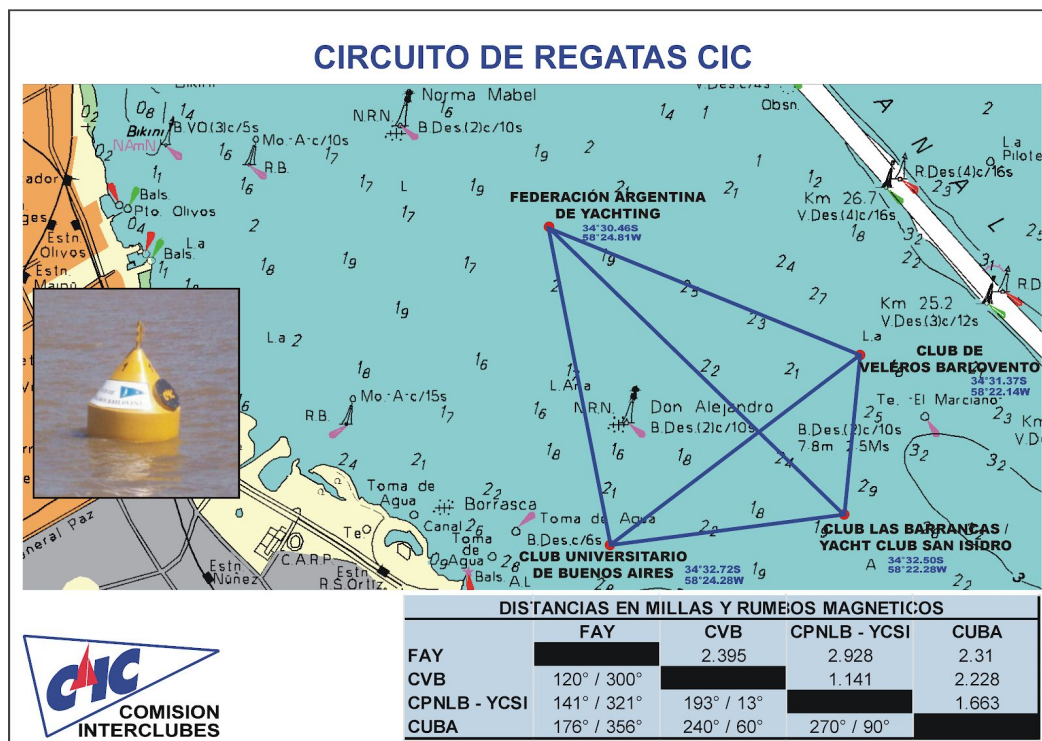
CIRCUITO DE REGATAS CIC

Norma Mabel
N.R.N.
B.Des.(2)c/10s
Bikini
B.VO(3)c/5s
NAmN
Mo.-A-c/10s
R.B.
Bals.
Pto. Olivos
La
Bals.
Estn. Olivos
Estn. Maipú
Obsn.
La Pilote
R.Des.(4)c/16s
Km 26.7
V.Des.(4)c/16s
Km 25.2
V.Des(3)c/12s
FEDERACIÓN ARGENTINA DE YACHTING
34°30.46S
58°24.81W
CLUB DE VELEROS BARLOVENTO
34°31.37S
58°22.14W
La
Te. "El Marciano"
V.Des
L
La
Mo.-A-c/15s
R.B.
L.Ara
N.R.N.
Don Alejandro
B.Des.(2)c/10s
B.Des.(2)c/10s
7.8m 7.5Ms
Toma de Agua
Borrasca
Toma de Agua
Canal
Te
B.Des.c/6s
Toma de Agua
Bals
A.L
C.A.R.P.
Estn. Núñez
Estn. R.S. Ortiz
General Paz
CLUB UNIVERSITARIO DE BUENOS AIRES
34°32.72S
58°24.28W
CLUB LAS BARRANCAS / YACHT CLUB SAN ISIDRO
34°32.50S
58°22.28W
A

COMISION INTERCLUBES

DISTANCIAS EN MILLAS Y RUMBOS MAGNETICOS

| | FAY | CVB | CPNLB - YCSI | CUBA |
|---|---|---|---|---|
| FAY | | 2.395 | 2.928 | 2.31 |
| CVB | 120° / 300° | | 1.141 | 2.228 |
| CPNLB - YCSI | 141° / 321° | 193° / 13° | | 1.663 |
| CUBA | 176° / 356° | 240° / 60° | 270° / 90° | |